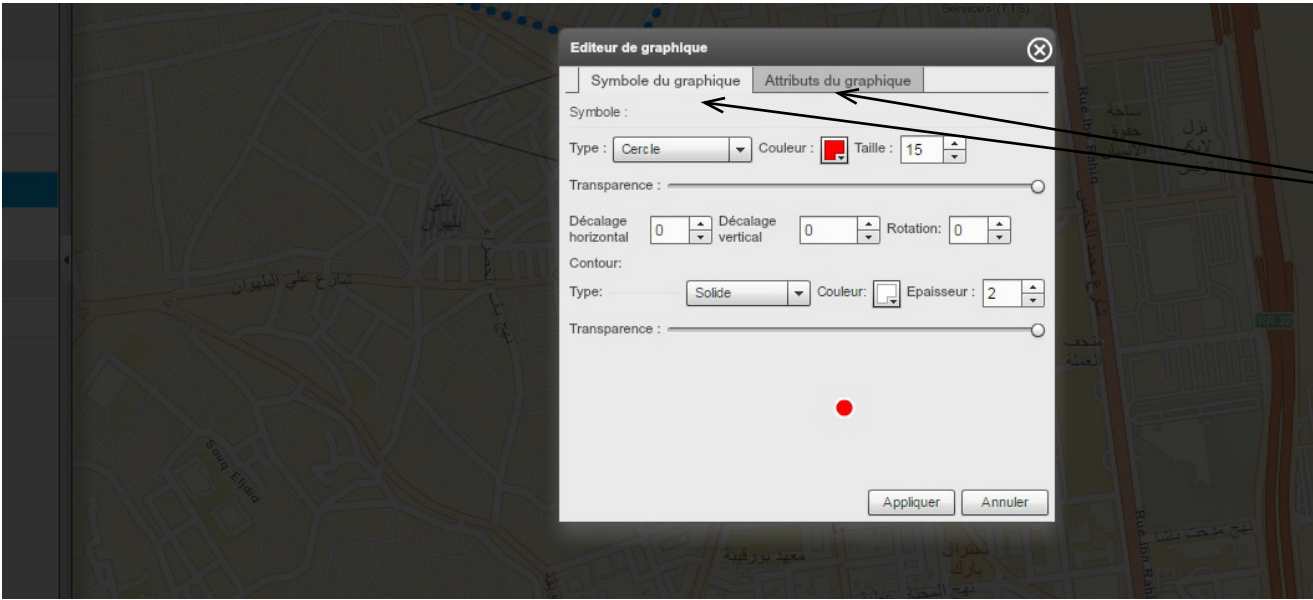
Editeur de graphique

Symbole du graphique | Attributs du graphique

Symbole :

Type : Cercle Couleur : Taille : 15

Transparence :

Décalage horizontal 0 Décalage vertical 0 Rotation: 0

Contour:

Type: Solide Couleur: Epaisseur : 2

Transparence :

Appliquer Annuler

Souq Eljdid

Rue Ibn Rahal

Services (11S)